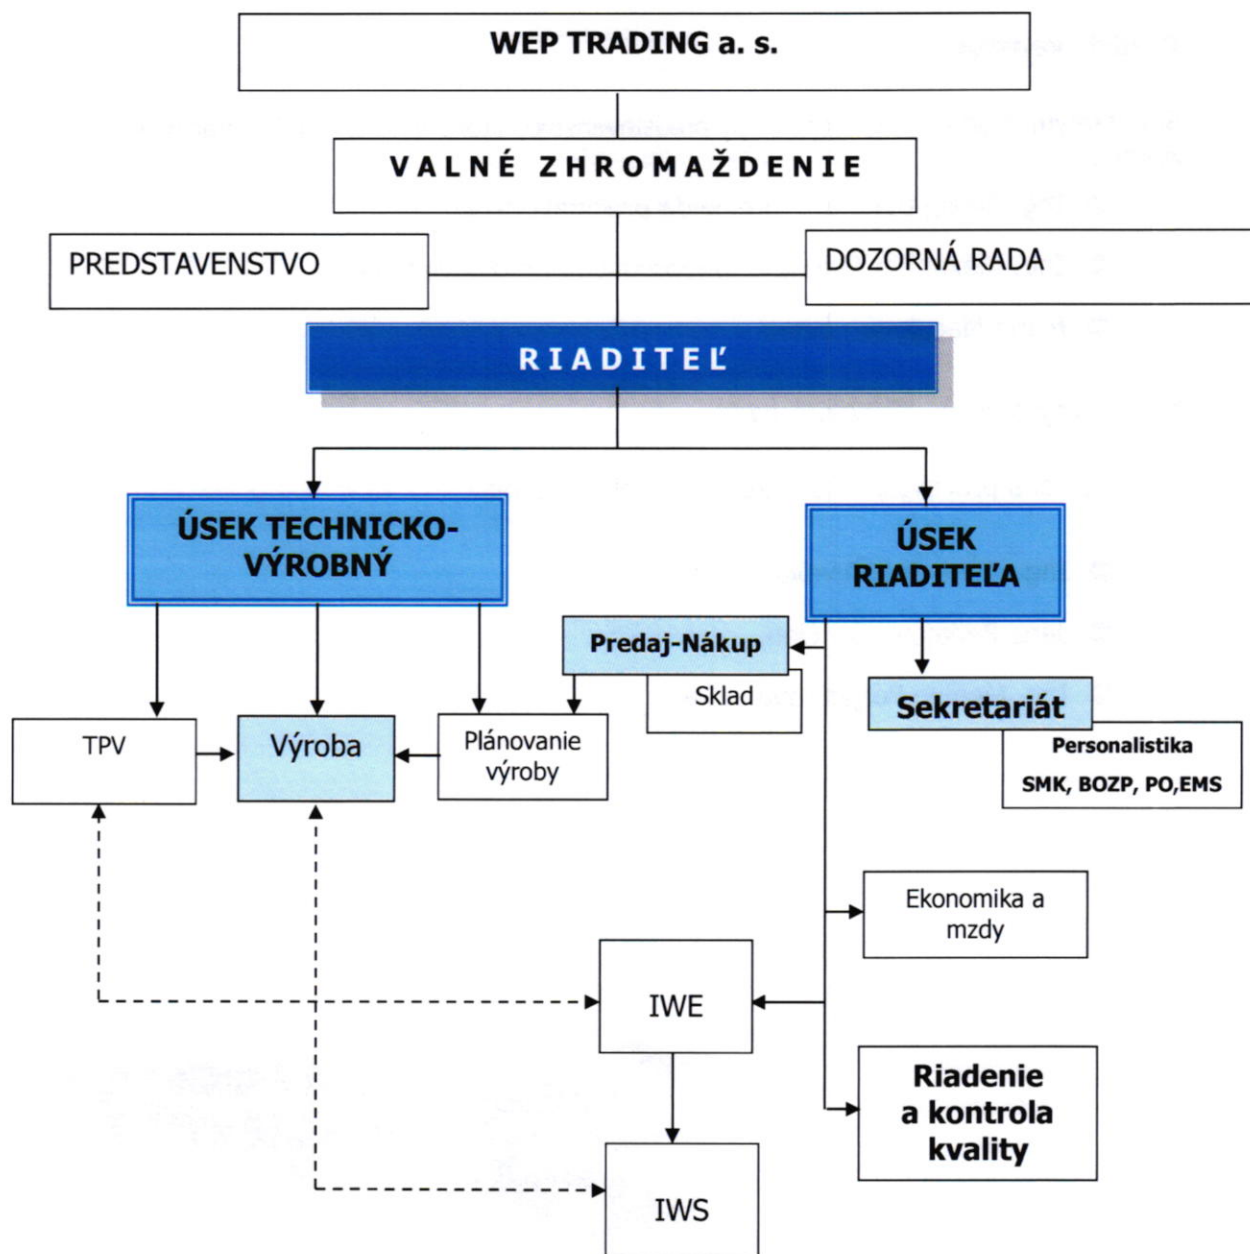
WEP TRADING a. s.

VALNÉ ZHROMAŽDENIE

PREDSTAVENSTVO

DOZORNÁ RADA

RIADITEĽ

ÚSEK TECHNICKO-VÝROBNÝ

ÚSEK RIADITEĽA

Predaj-Nákup

Sklad

Sekretariát

Personalistika

SMK, BOZP, PO,EMS

TPV

Výroba

Plánovanie výroby

Ekonomika a mzdy

IWE

Riadenie a kontrola kvality

IWS